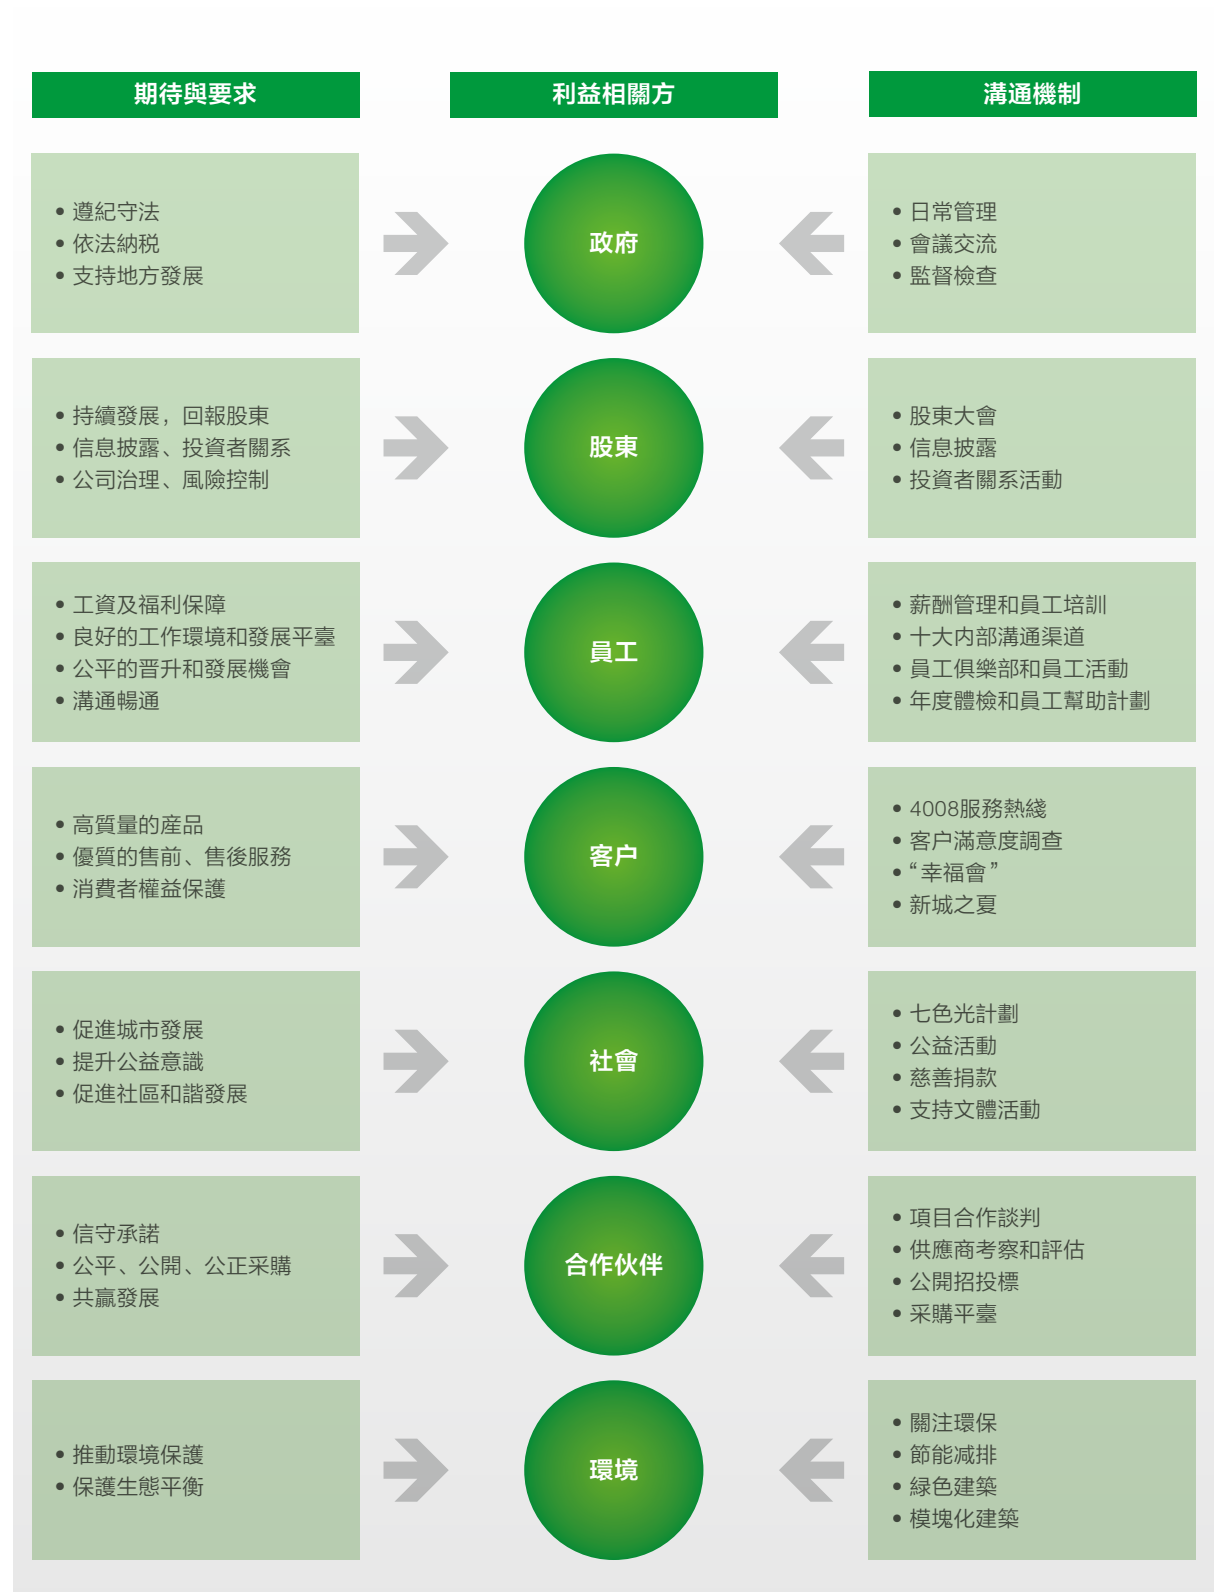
期待與要求

利益相關方

溝通機制

• 遵紀守法
• 依法納稅
• 支持地方發展

政府

• 日常管理
• 會議交流
• 監督檢查

• 持續發展，回報股東
• 信息披露、投資者關系
• 公司治理、風險控制

股東

• 股東大會
• 信息披露
• 投資者關系活動

• 工資及福利保障
• 良好的工作環境和發展平臺
• 公平的晉升和發展機會
• 溝通暢通

員工

• 薪酬管理和員工培訓
• 十大內部溝通渠道
• 員工俱樂部和員工活動
• 年度體檢和員工幫助計劃

• 高質量的產品
• 優質的售前、售後服務
• 消費者權益保護

客户

• 4008服務熱綫
• 客户滿意度調查
• “幸福會”
• 新城之夏

• 促進城市發展
• 提升公益意識
• 促進社區和諧發展

社會

• 七色光計劃
• 公益活動
• 慈善捐款
• 支持文體活動

• 信守承諾
• 公平、公開、公正采購
• 共贏發展

合作伙伴

• 項目合作談判
• 供應商考察和評估
• 公開招投標
• 采購平臺

• 推動環境保護
• 保護生態平衡

環境

• 關注環保
• 節能減排
• 綠色建築
• 模塊化建築